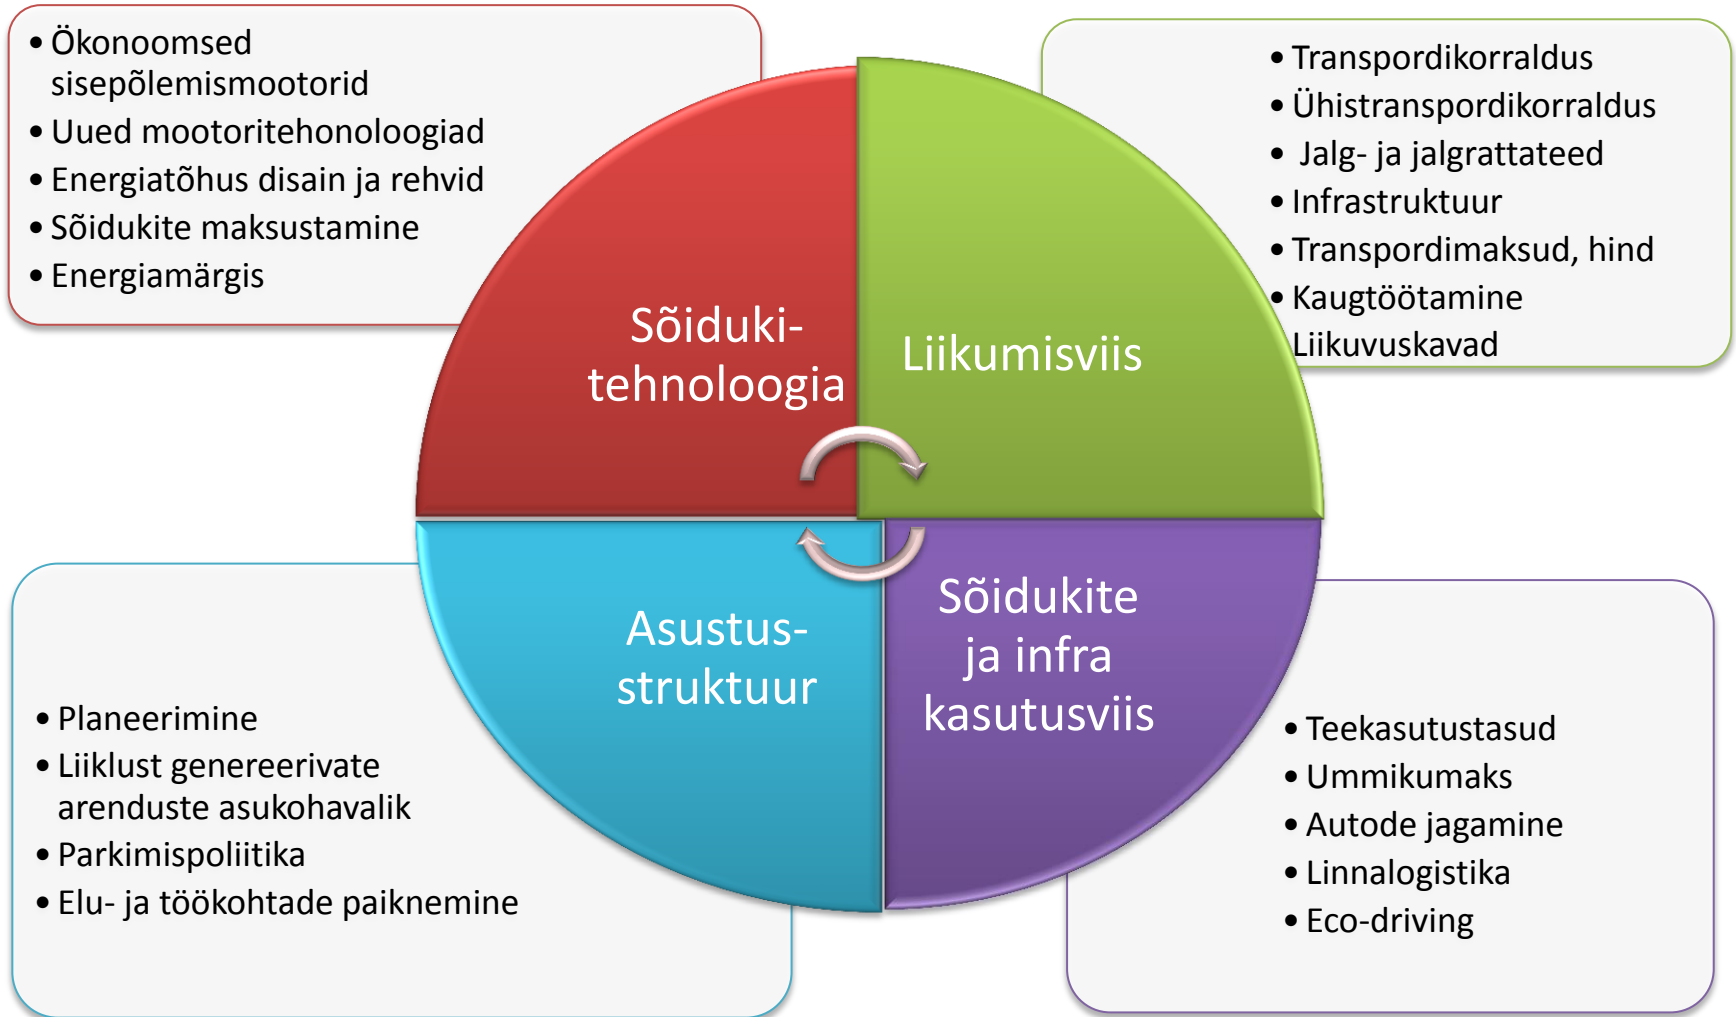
• Ökonoomsed sisepõlemismootorid
• Uued mootoritehonoloogiad
• Energiatõhus disain ja rehvid
• Sõidukite maksustamine
• Energiamärgis

• Transpordikorraldus
• Ühistranspordikorraldus
• Jalg- ja jalgrattateed
• Infrastruktuur
• Transpordimaksud, hind
• Kaugtöötamine
Liikuvuskavad

Sõiduki-tehnoloogia

Liikumisviis

Asustus-struktuur

Sõidukite ja infra kasutusviis

• Planeerimine
• Liiklust genereerivate arenduste asukohavalik
• Parkimispoliitika
• Elu- ja töökohtade paiknemine

• Teekasutustasud
• Ummikumaks
• Autode jagamine
• Linnalogistika
• Eco-driving